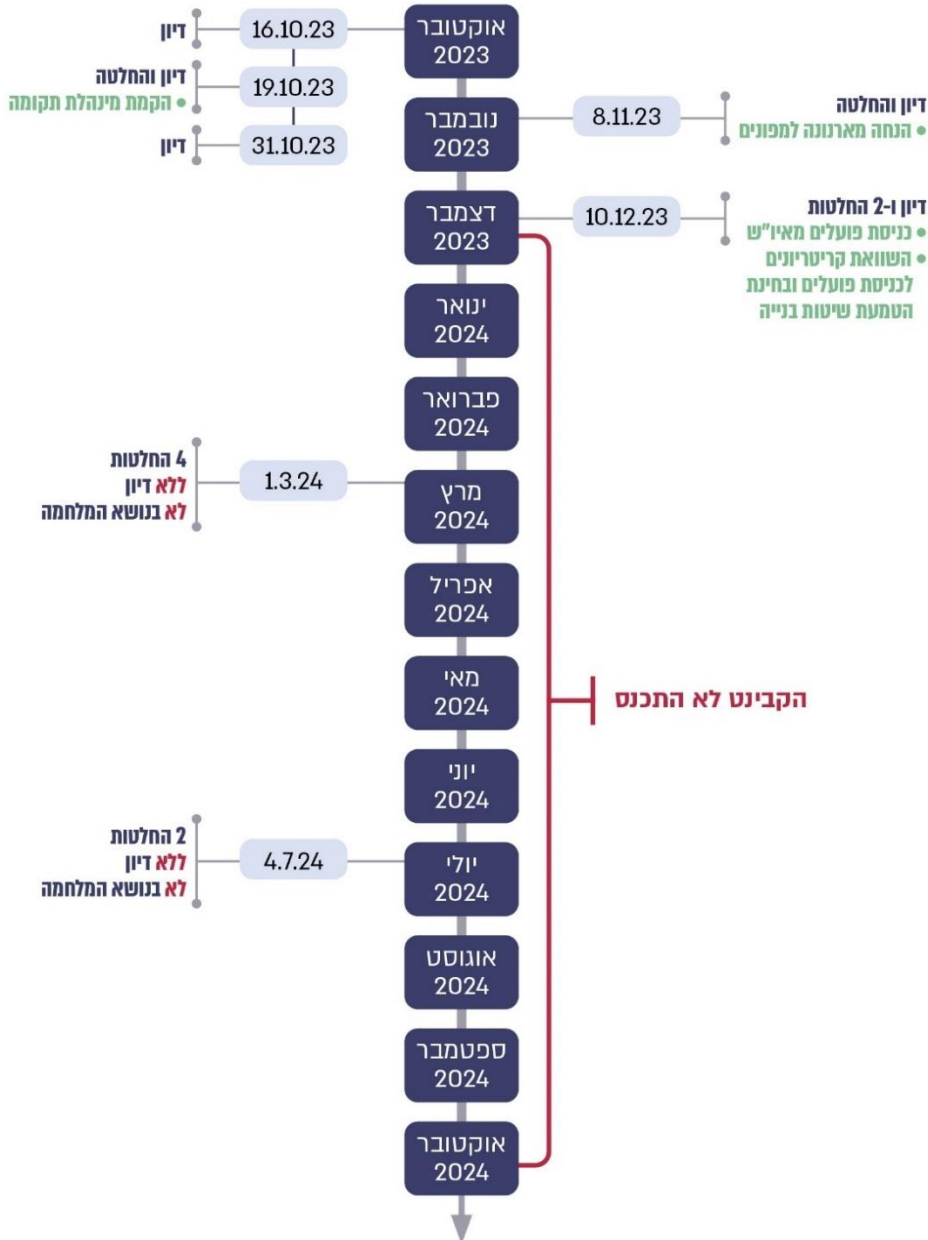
אוקטובר 2023
16.10.23
דיון

19.10.23
דיון והחלטה
• הקמת מינהלת תקומה

31.10.23
דיון

נובמבר 2023
8.11.23
דיון והחלטה
• הנחה מארנונה למפונים

דצמבר 2023
10.12.23
דיון ו-2 החלטות
• כניסת פועלים מאיו"ש
• השוואת קריטריונים לכניסת פועלים ובחינת הטמעת שיטות בנייה

ינואר 2024

פברואר 2024

מרץ 2024
1.3.24
4 החלטות
ללא דיון
לא בנושא המלחמה

אפריל 2024

מאי 2024

הקבינט לא התכנס

יוני 2024

יולי 2024
4.7.24
2 החלטות
ללא דיון
לא בנושא המלחמה

אוגוסט 2024

ספטמבר 2024

אוקטובר 2024